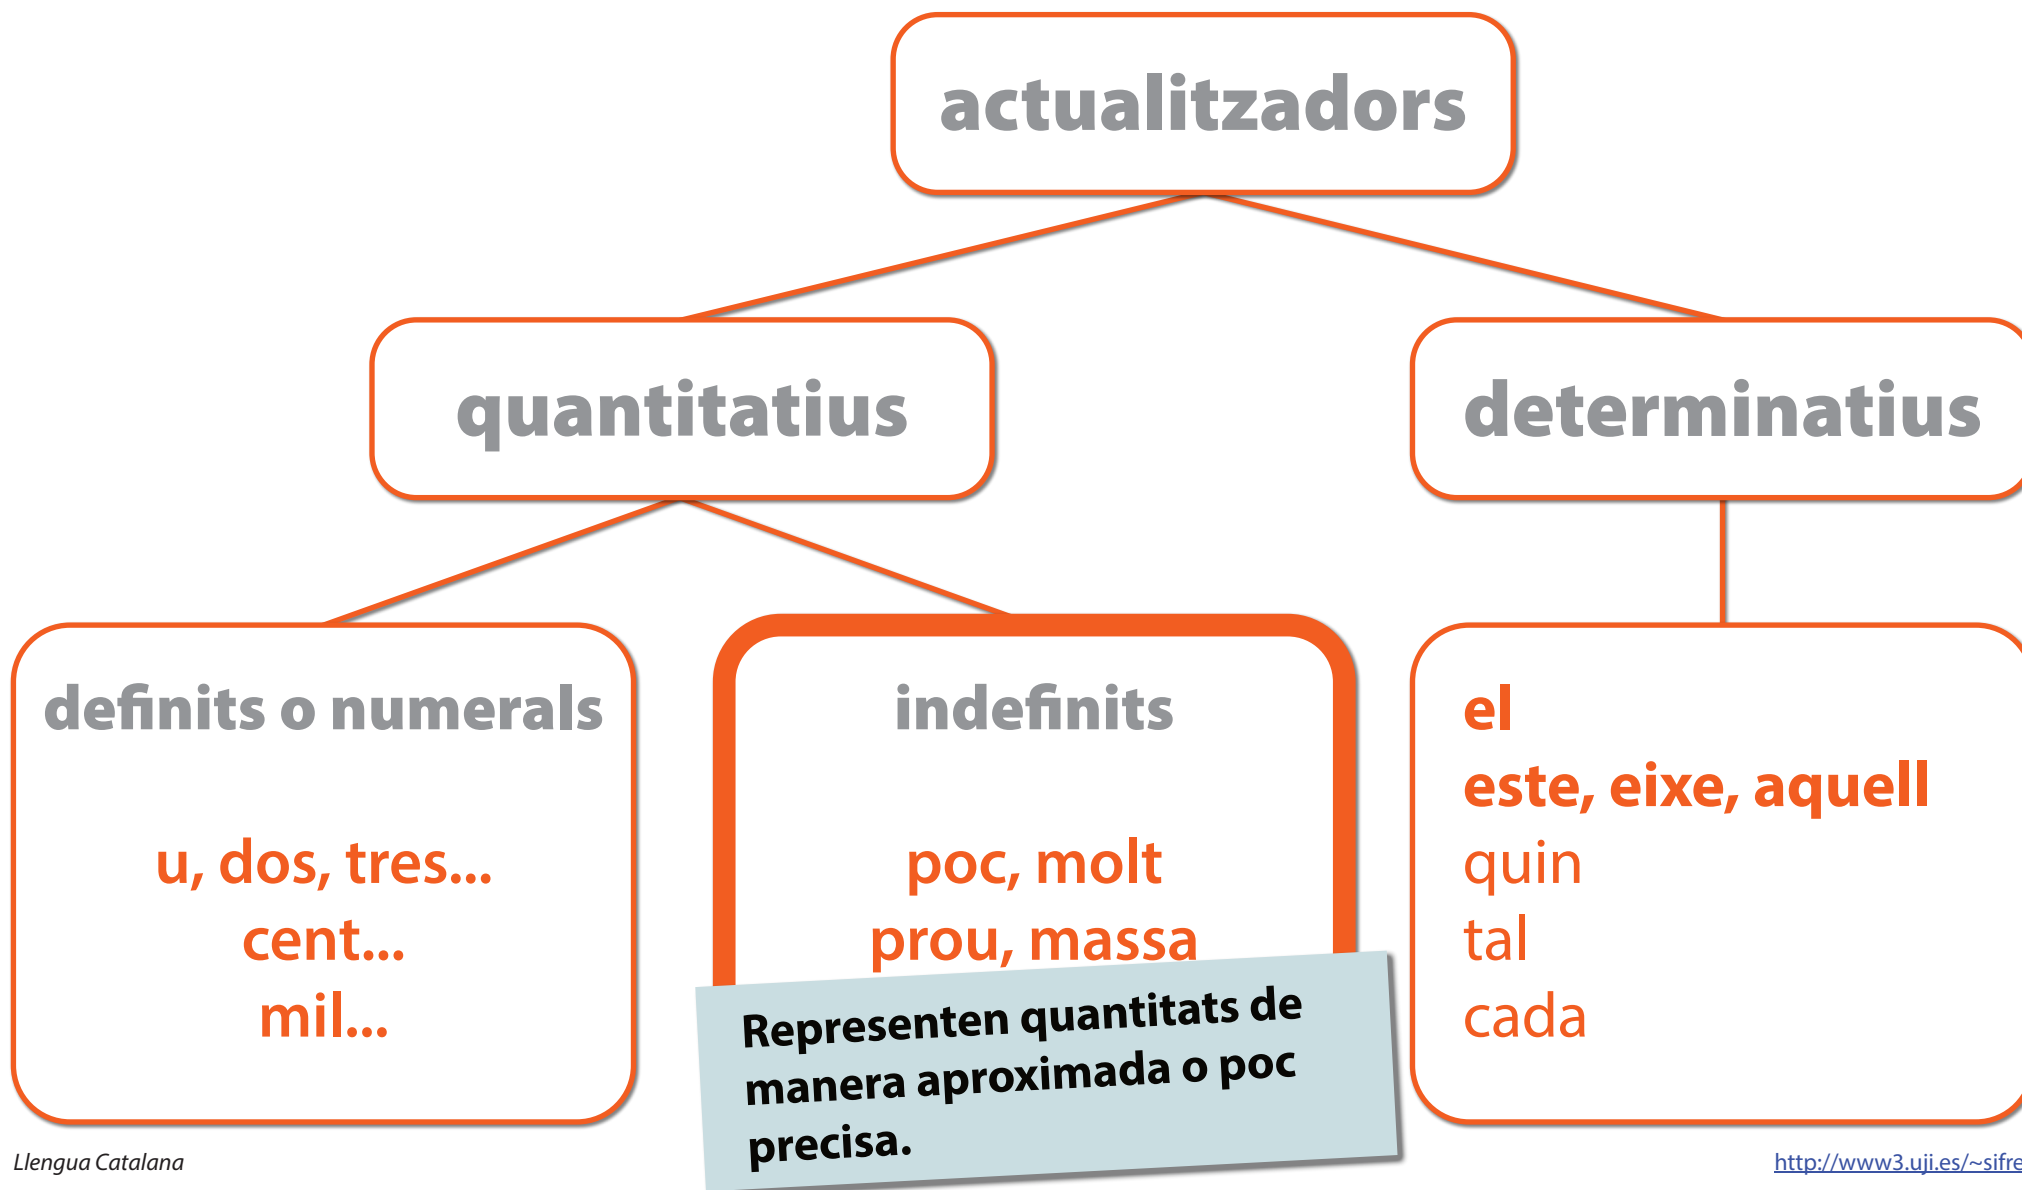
actualitzadors

quantitatius

determinatius

definits o numerals

u, dos, tres...
cent...
mil...

indefinits

poc, molt
prou, massa

Representen quantitats de manera aproximada o poc precisa.

el
este, eixe, aquell
quin
tal
cada

Llengua Catalana

http://www3.uji.es/~sifre